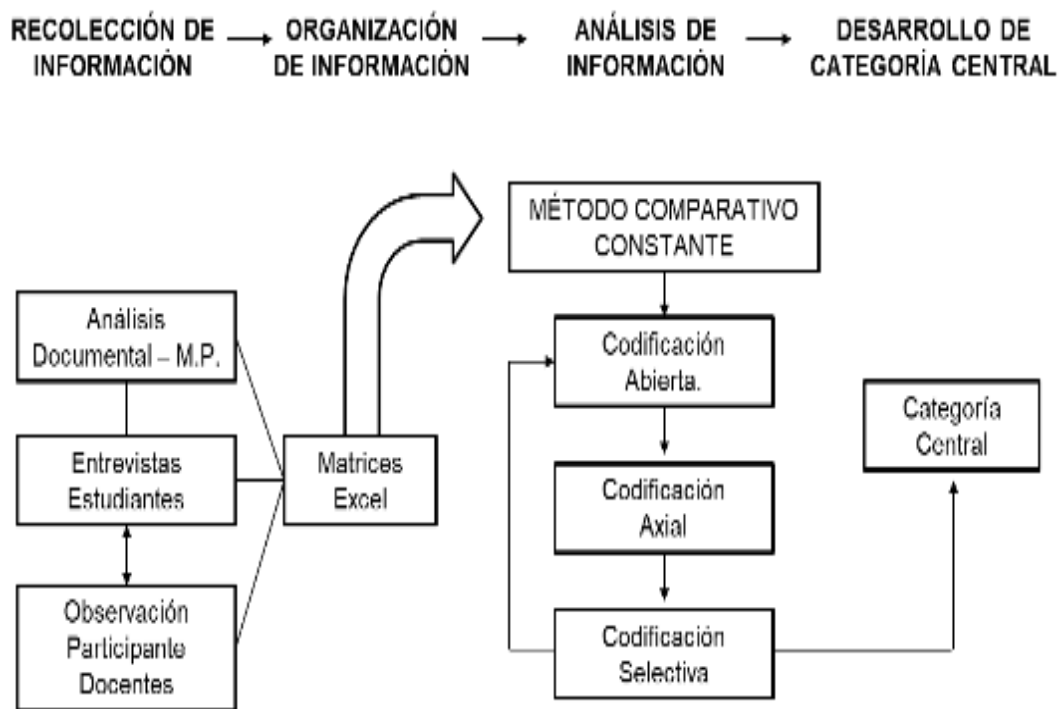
RECOLECCIÓN DE INFORMACIÓN

ORGANIZACIÓN DE INFORMACIÓN

ANÁLISIS DE INFORMACIÓN

DESARROLLO DE CATEGORÍA CENTRAL

Análisis Documental – M.P.

Entrevistas Estudiantes

Observación Participante Docentes

Matrices Excel

MÉTODO COMPARATIVO CONSTANTE

Codificación Abierta.

Codificación Axial

Codificación Selectiva

Categoría Central